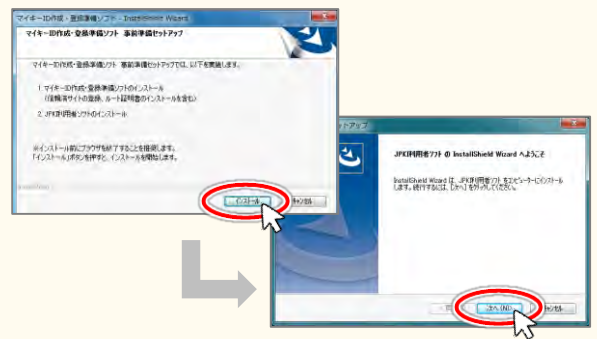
マイキーID作成・登録準備ソフト - InstallShield Wizard

マイキーID作成・登録準備ソフト 事前準備セットアップ

マイキーID作成・登録準備ソフト 事前準備セットアップでは、以下を実施します。

1. マイキーID作成・登録準備ソフトのインストール
(信頼済サイトの登録、ルート証明書のインストールを含む)

2. JPKI利用者ソフトのインストール

※インストール前にブラウザを終了することを推奨します。
「インストール」ボタンを押すと、インストールを開始します。

InstallShield

インストール

キャンセル

セットアップ

JPKI利用者ソフト の InstallShield Wizard へようこそ

InstallShield Wizard は、JPKI利用者ソフト をコンピューターにインストールします。続行するには、[次へ] をクリックしてください。

< 戻る

次へ (N) >

キャンセル